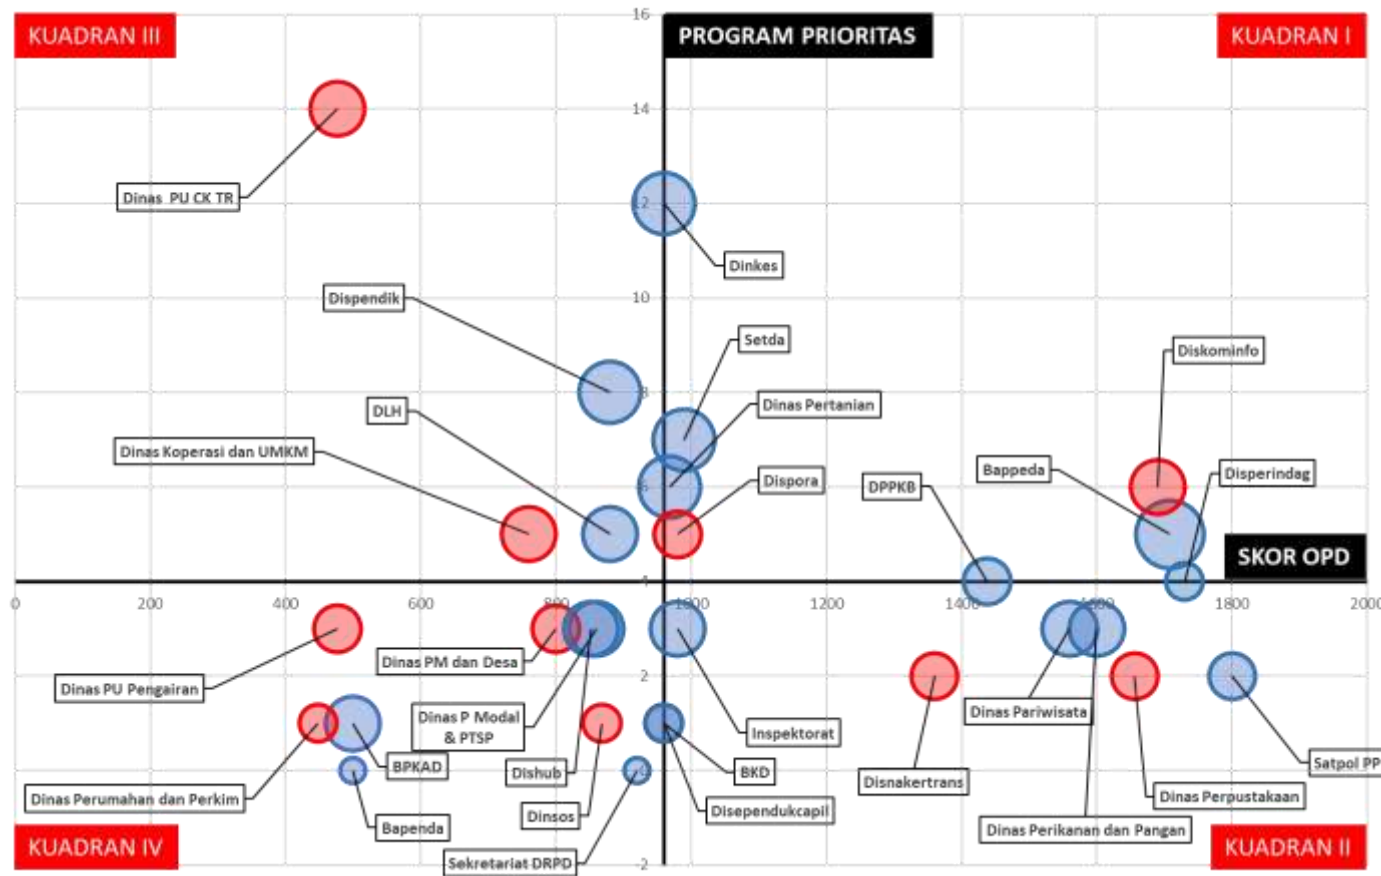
KUADRAN III

PROGRAM PRIORITAS

KUADRAN I

16

14

12

10

8

6

4

2

-2

Dinas PU CK TR

Dinkes

Dispendik

Setda

Diskominfo

DLH

Dinas Pertanian

Dinas Koperasi dan UMKM

Dispora

DPPKB

Bappeda

Disperindag

SKOR OPD

0

200

400

600

800

1000

1200

1400

1600

1800

2000

Dinas PM dan Desa

Dinas PU Pengairan

Dinas P Modal & PTSP

Inspektorat

Dinas Pariwisata

Satpol PP

BPKAD

Dishub

BKD

Disnakertrans

Dinas Perumahan dan Perkim

Dinsos

Disependukcapil

Dinas Perpustakaan

Bapenda

Dinas Perikanan dan Pangan

KUADRAN IV

Sekretariat DRPD

KUADRAN II